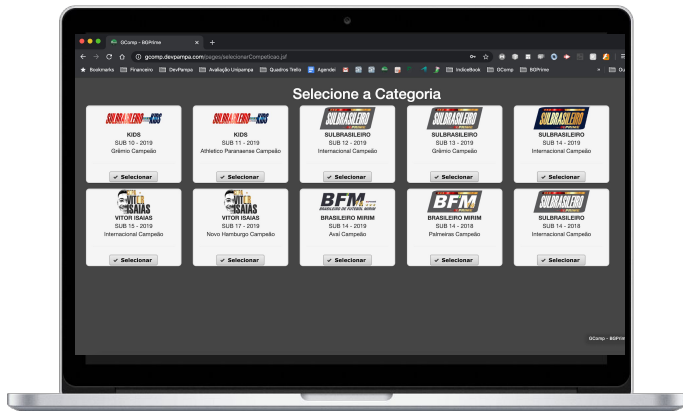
GComp - BDPrime
gcomp.devpampa.com/pages/selecionarCompeticao.jsf
Bookmarks Financeiro DevPampa Avaliação Unipampa Quadros Trello Agender IndiceBook GComp BDPrime

Selecione a Categoria

SULBRASILEIRO KIDS
KIDS
SUB 10 - 2019
Grêmio Campeão
Selecionar

SULBRASILEIRO KIDS
KIDS
SUB 11 - 2019
Athletico Paranaense Campeão
Selecionar

SULBRASILEIRO
SULBRASILEIRO
SUB 12 - 2019
Internacional Campeão
Selecionar

SULBRASILEIRO
SULBRASILEIRO
SUB 13 - 2019
Grêmio Campeão
Selecionar

SULBRASILEIRO
SULBRASILEIRO
SUB 14 - 2019
Internacional Campeão
Selecionar

VITOR ISAIAS
VITOR ISAIAS
SUB 15 - 2019
Internacional Campeão
Selecionar

VITOR ISAIAS
VITOR ISAIAS
SUB 17 - 2019
Novo Hamburgo Campeão
Selecionar

BFM
BRASILEIRO MIRIM
SUB 14 - 2019
Avaí Campeão
Selecionar

BFM
BRASILEIRO MIRIM
SUB 14 - 2018
Palmeiras Campeão
Selecionar

SULBRASILEIRO
SULBRASILEIRO
SUB 14 - 2018
Internacional Campeão
Selecionar

GComp - BDPrime